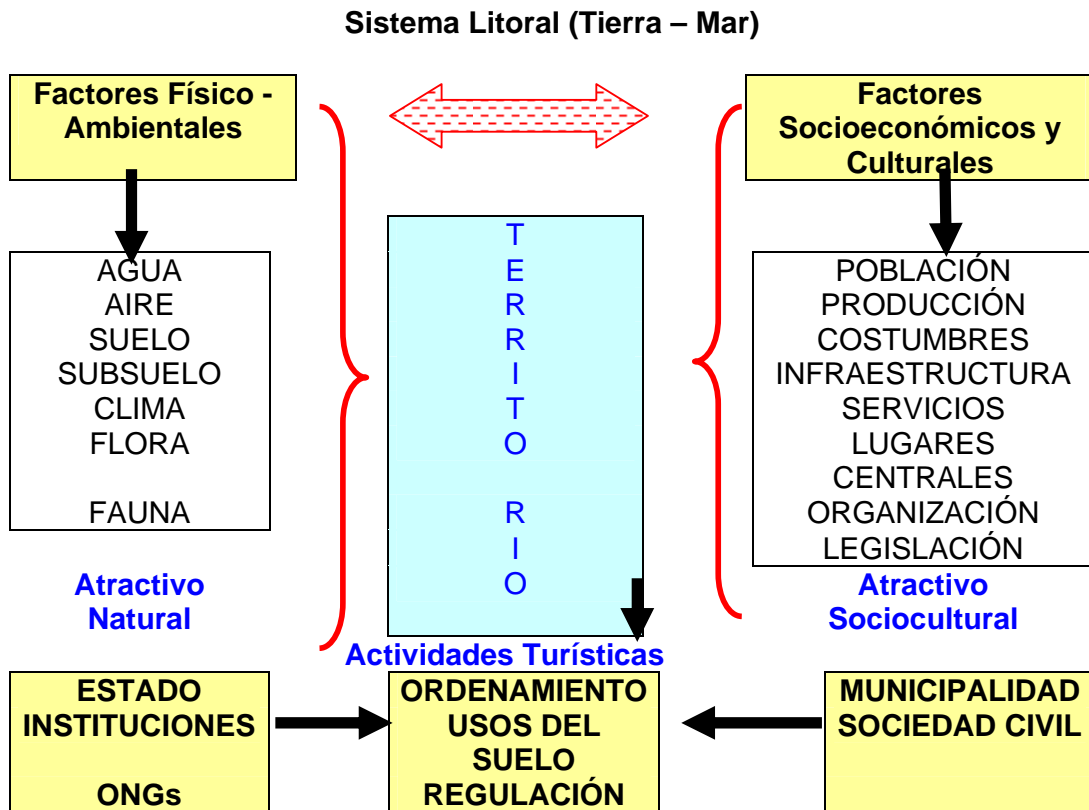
Sistema Litoral (Tierra – Mar)

Factores Físico - Ambientales

Factores Socioeconómicos y Culturales

AGUA
AIRE
SUELO
SUBSUELO
CLIMA
FLORA

FAUNA

T
E
R
R
I
T
O

R
I
O

POBLACIÓN
PRODUCCIÓN
COSTUMBRES
INFRAESTRUCTURA
SERVICIOS
LUGARES
CENTRALES
ORGANIZACIÓN
LEGISLACIÓN

Atractivo Natural

Atractivo Sociocultural

Actividades Turísticas

ESTADO
INSTITUCIONES

ONGs

ORDENAMIENTO
USOS DEL SUELO
REGULACIÓN

MUNICIPALIDAD
SOCIEDAD CIVIL